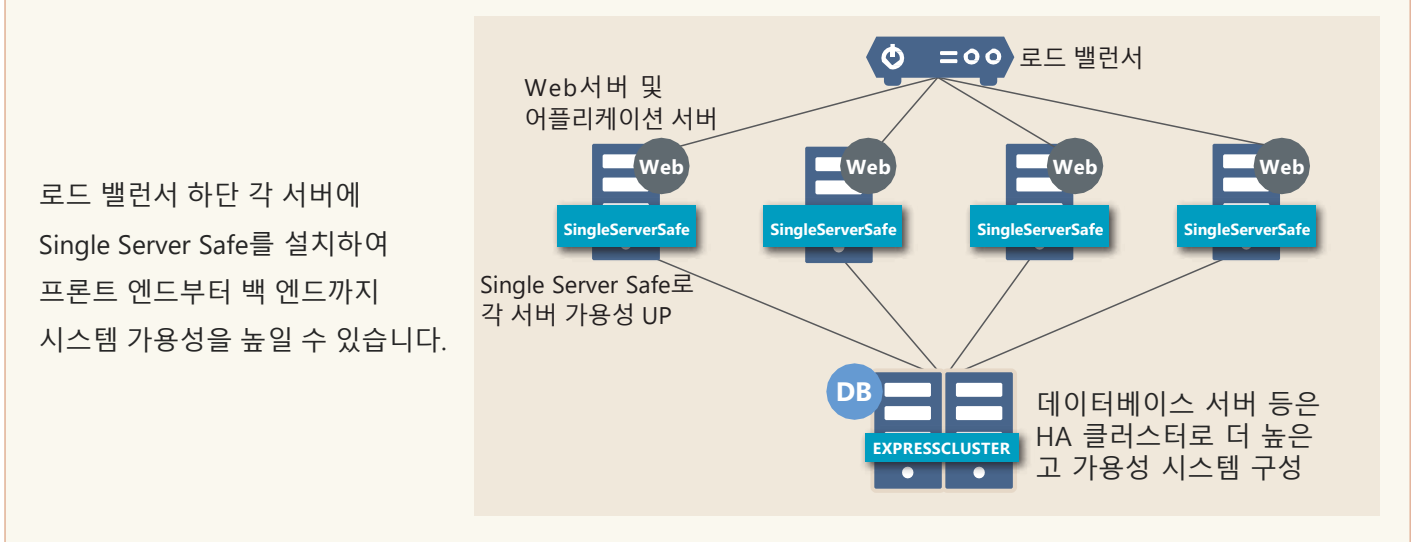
로드 밸런서 하단 각 서버에
Single Server Safe를 설치하여
프론트 엔드부터 백 엔드까지
시스템 가용성을 높일 수 있습니다.

로드 밸런서

Web서버 및
어플리케이션 서버

Web
SingleServerSafe

Web
SingleServerSafe

Web
SingleServerSafe

Web
SingleServerSafe

Single Server Safe로
각 서버 가용성 UP

DB
EXPRESSCLUSTER

데이터베이스 서버 등은
HA 클러스터로 더 높은
고 가용성 시스템 구성